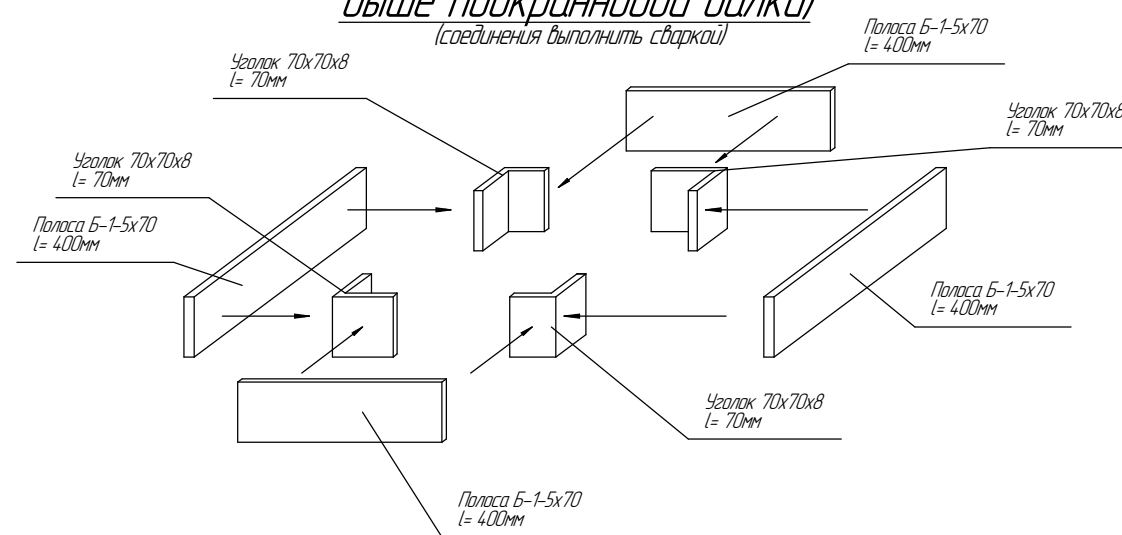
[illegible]ыше подкрановой балки)
(соединения выполнить сваркой)

Полоса Б-1-5х70
l= 400мм

Уголок 70х70х8
l= 70мм

Уголок 70х70х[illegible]
l= 70мм

Уголок 70х70х8
l= 70мм

Полоса Б-1-5х70
l= 400мм

Полоса Б-1-5х70
l= 400мм

Уголок 70х70х8
l= 70мм

Полоса Б-1-5х70
l= 400мм